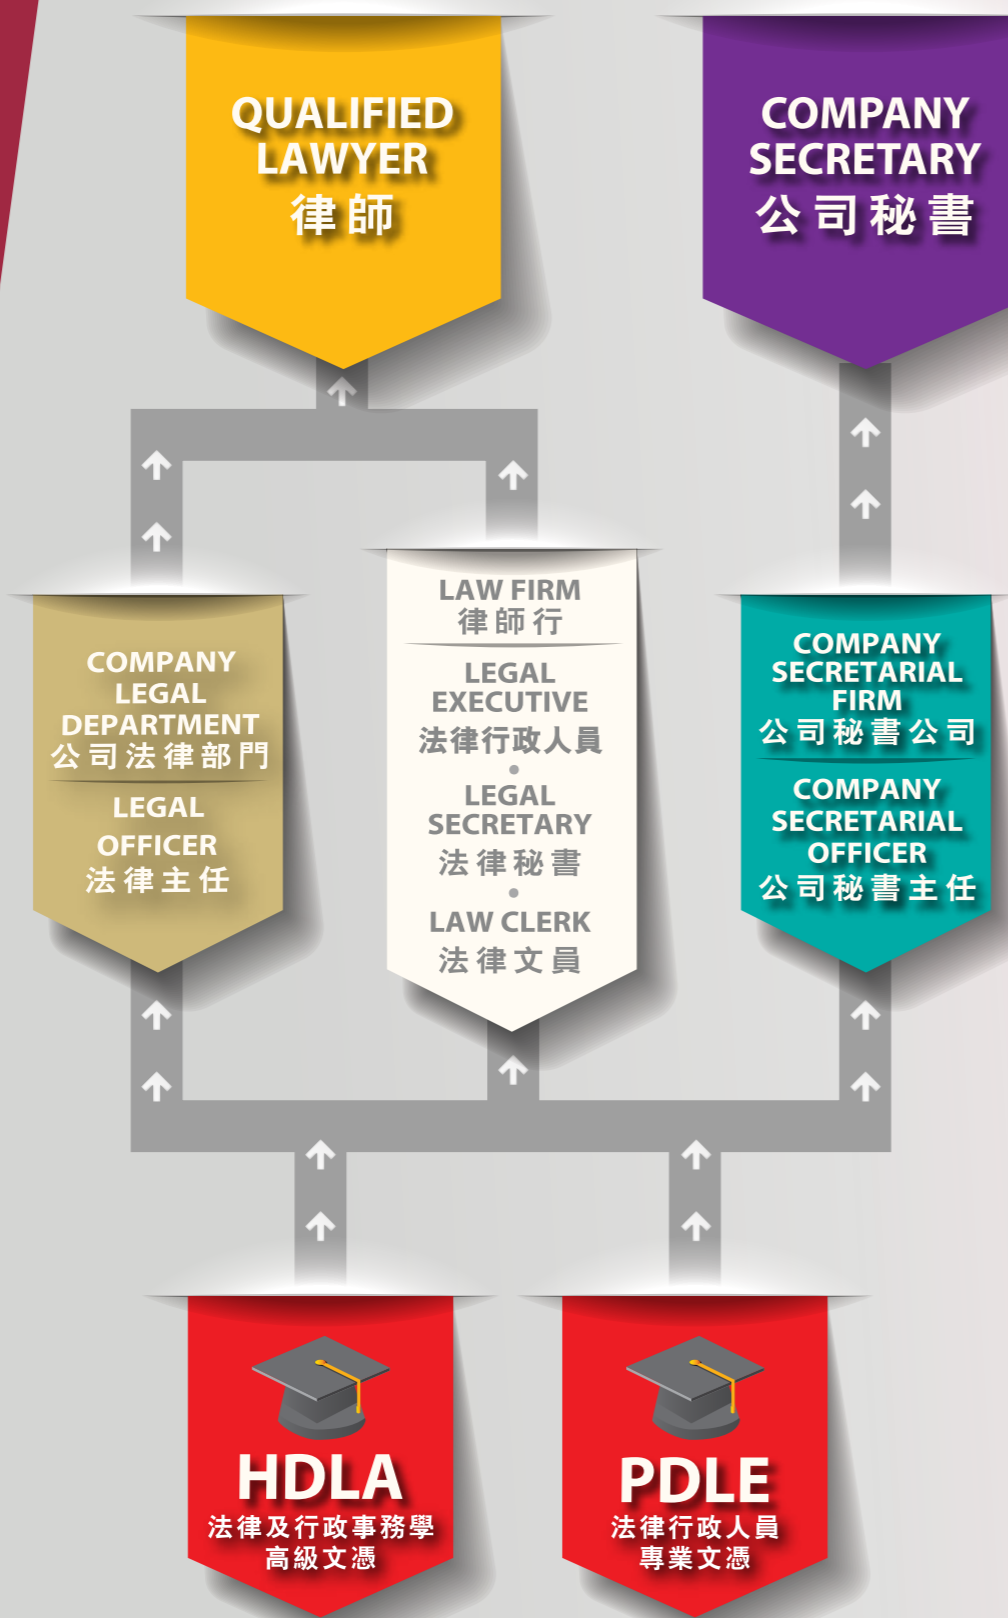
QUALIFIED LAWYER
律師

COMPANY SECRETARY
公司秘書

COMPANY LEGAL DEPARTMENT
公司法律部門

LEGAL OFFICER
法律主任

LAW FIRM
律師行

LEGAL EXECUTIVE
法律行政人員
•
LEGAL SECRETARY
法律秘書
•
LAW CLERK
法律文員

COMPANY SECRETARIAL FIRM
公司秘書公司

COMPANY SECRETARIAL OFFICER
公司秘書主任

HDLA
法律及行政事務學
高級文憑

PDLE
法律行政人員
專業文憑